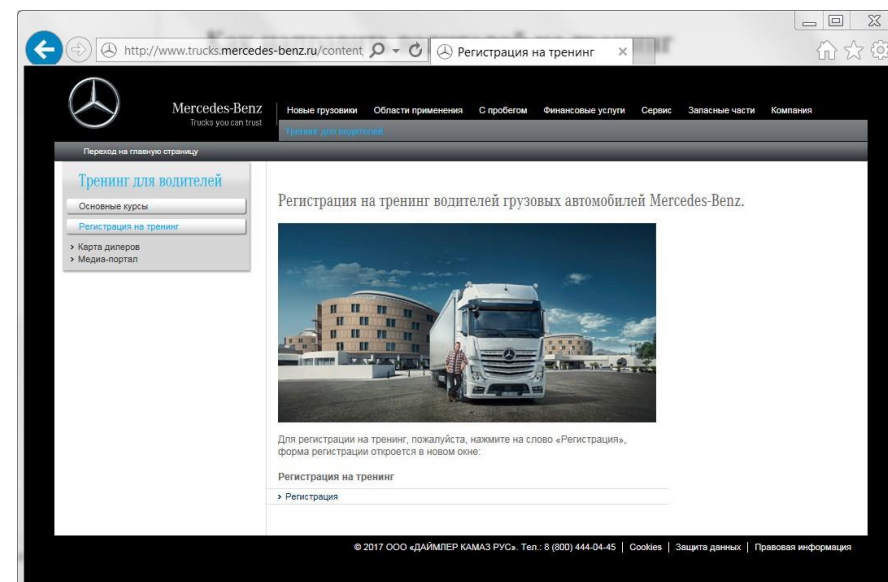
http://www.trucks.mercedes-benz.ru/content

Регистрация на тренинг

Mercedes-Benz
Trucks you can trust

Новые грузовики | Области применения | С пробегом | Финансовые услуги | Сервис | Запасные части | Компания

Тренинг для водителей

Переход на главную страницу

Тренинг для водителей

Основные курсы

Регистрация на тренинг

› Карта дилеров
› Медиа-портал

Регистрация на тренинг водителей грузовых автомобилей Mercedes-Benz.

Для регистрации на тренинг, пожалуйста, нажмите на слово «Регистрация», форма регистрации откроется в новом окне:

Регистрация на тренинг

› Регистрация

© 2017 ООО «ДАЙМЛЕР КАМАЗ РУС». Тел.: 8 (800) 444-04-45 | Cookies | Защита данных | Правовая информация